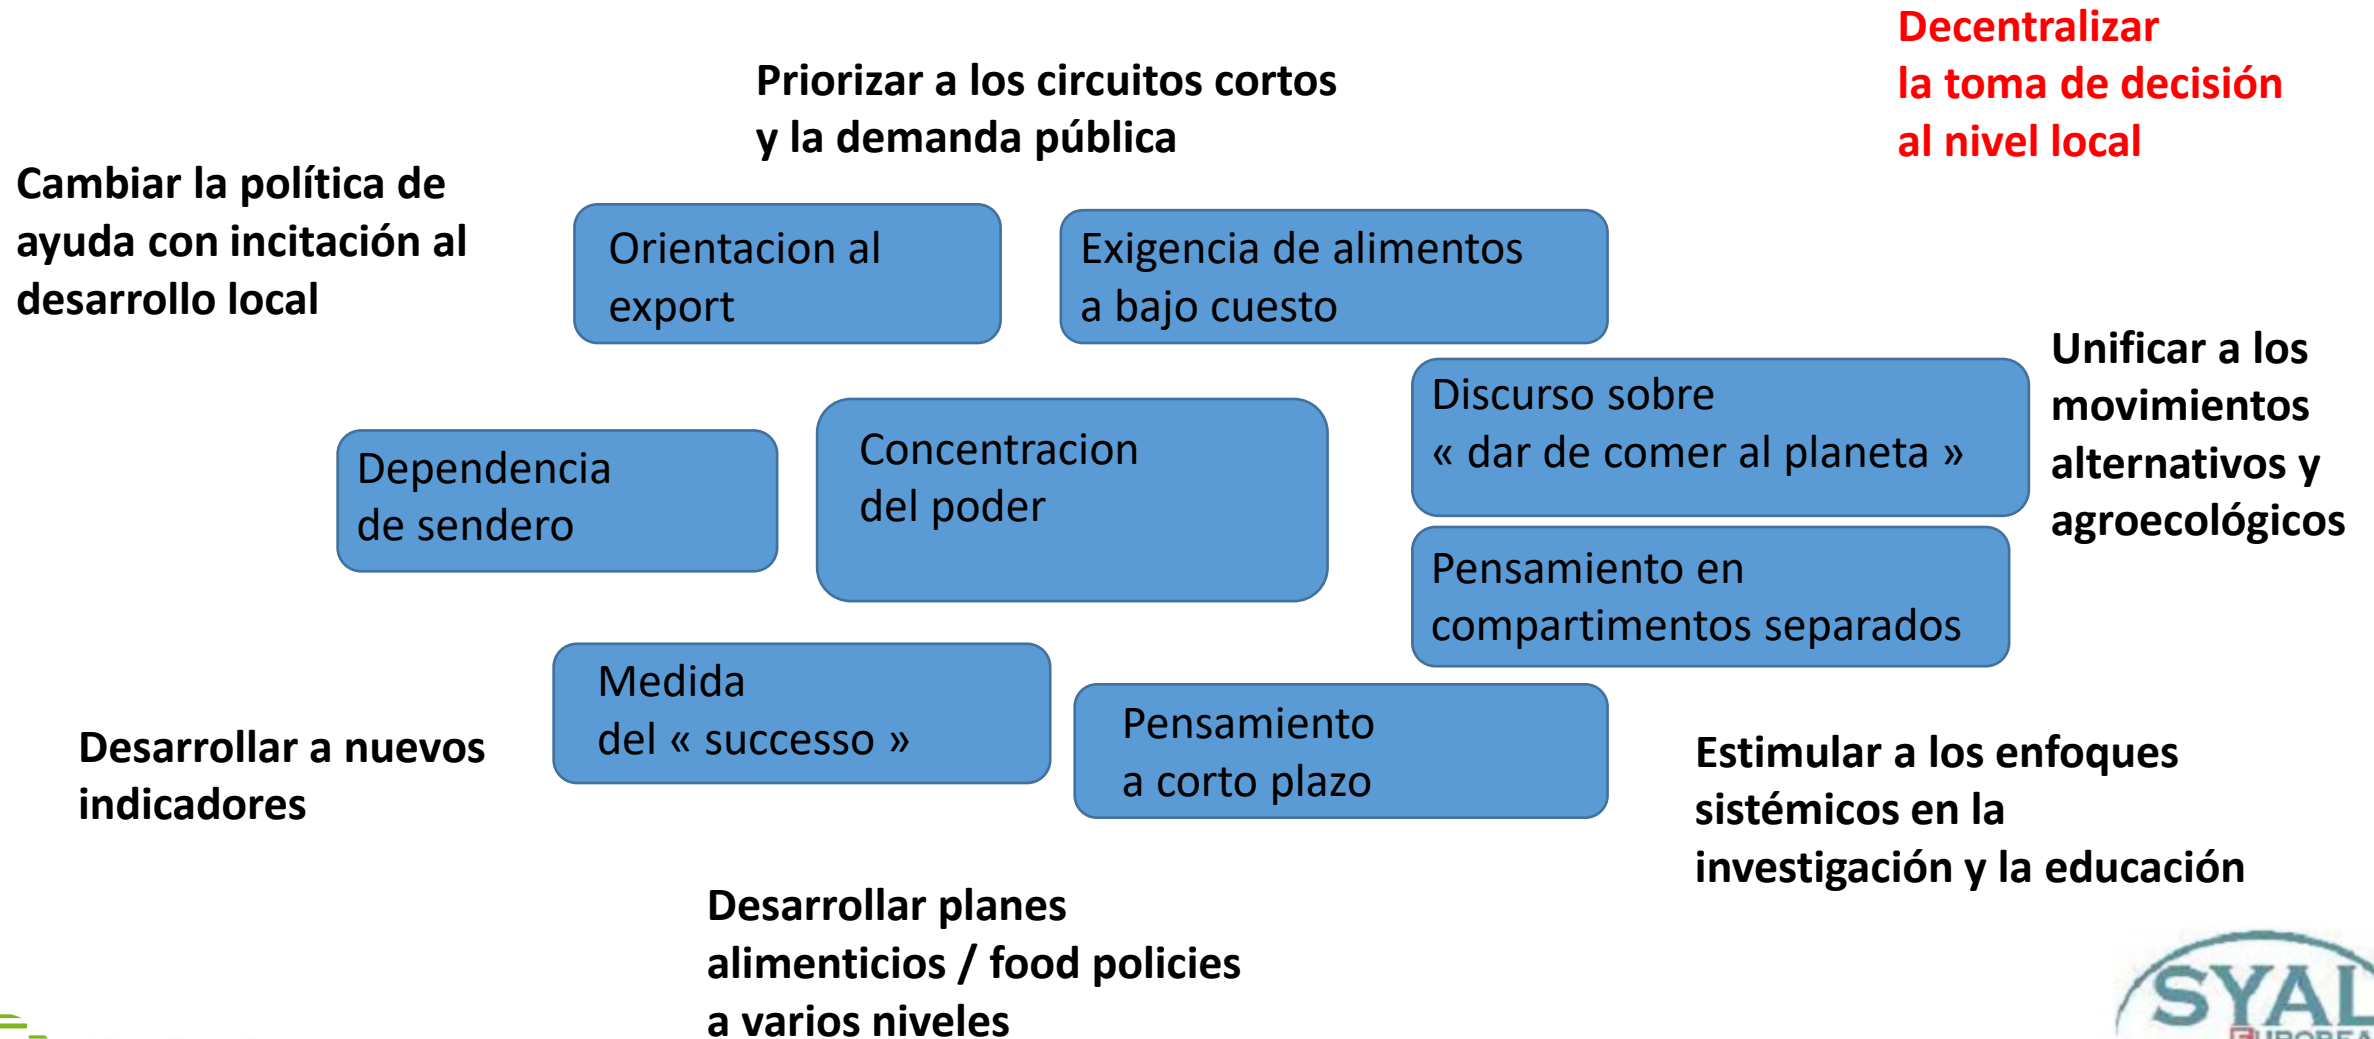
Decentralizar la toma de decisión al nivel local

Priorizar a los circuitos cortos y la demanda pública

Cambiar la política de ayuda con incitación al desarrollo local

Orientacion al export

Exigencia de alimentos a bajo cuesto

Unificar a los movimientos alternativos y agroecológicos

Discurso sobre « dar de comer al planeta »

Dependencia de sendero

Concentracion del poder

Pensamiento en compartimentos separados

Medida del « successo »

Pensamiento a corto plazo

Desarrollar a nuevos indicadores

Estimular a los enfoques sistémicos en la investigación y la educación

Desarrollar planes alimenticios / food policies a varios niveles

SYAL
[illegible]